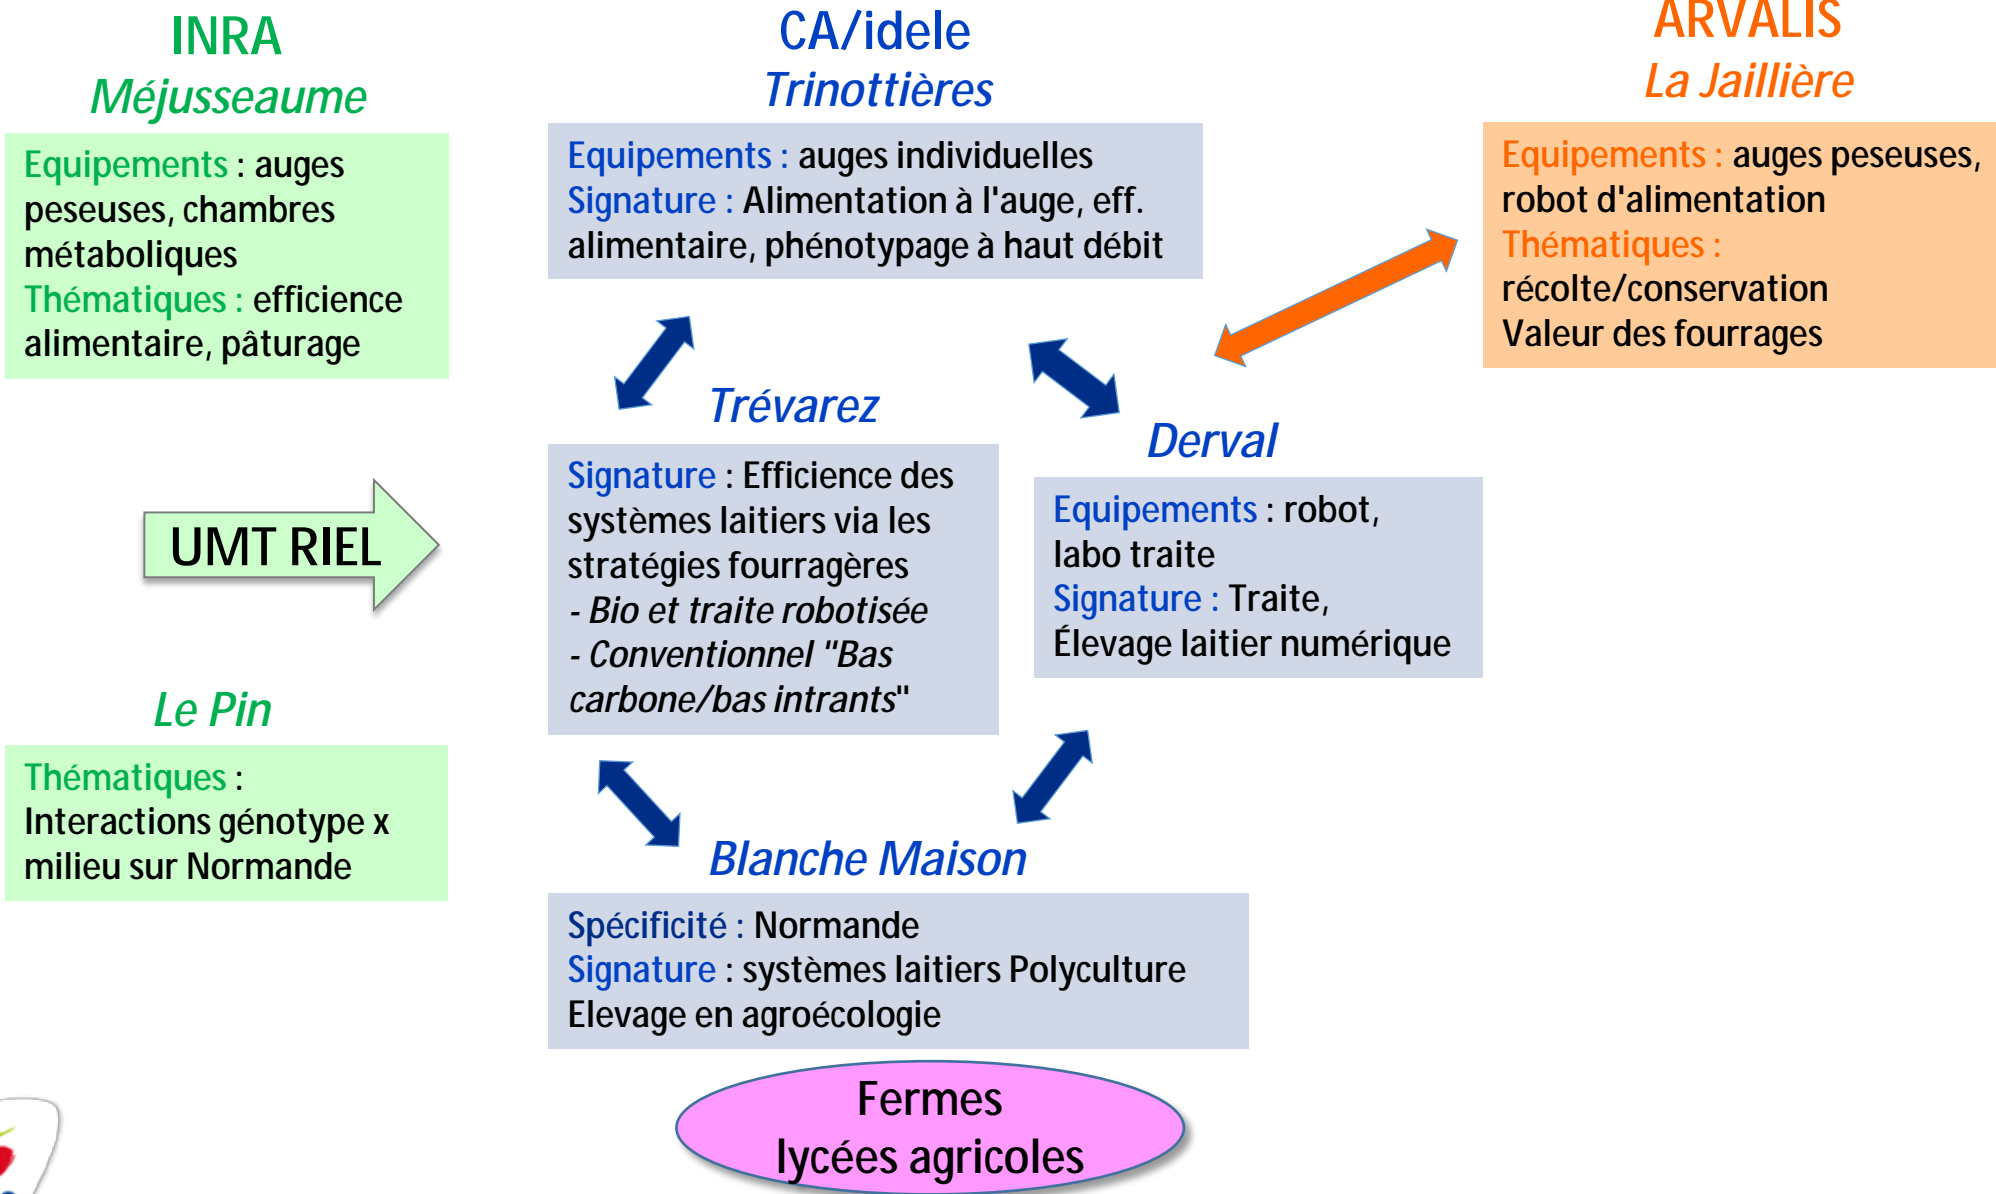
INRA
Méjusseaume

Equipements : auges peseuses, chambres métaboliques
Thématiques : efficience alimentaire, pâturage

CA/idele
Trinottières

Equipements : auges individuelles
Signature : Alimentation à l'auge, eff. alimentaire, phénotypage à haut débit

ARVALIS
La Jaillière

Equipements : auges peseuses, robot d'alimentation
Thématiques :
récolte/conservation
Valeur des fourrages

Trévarez

Signature : Efficience des systèmes laitiers via les stratégies fourragères
- Bio et traite robotisée
- Conventionnel "Bas carbone/bas intrants"

Derval

Equipements : robot, labo traite
Signature : Traite,
Élevage laitier numérique

UMT RIEL

Le Pin

Thématiques :
Interactions génotype x milieu sur Normande

Blanche Maison

Spécificité : Normande
Signature : systèmes laitiers Polyculture Elevage en agroécologie

Fermes
lycées agricoles